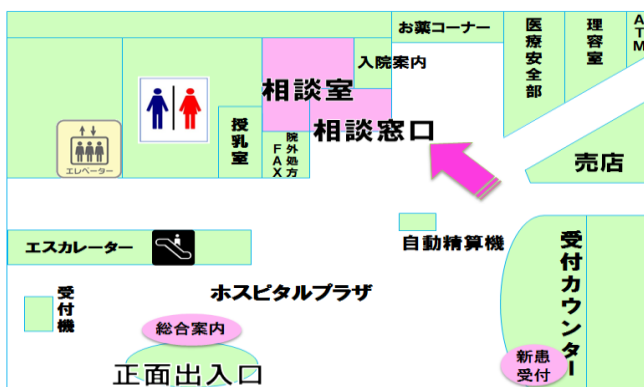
お薬コーナー

医療安全部

理容室

ATM

入院案内

相談室

相談窓口

授乳室

院外処方FAX

エレベーター

売店

エスカレーター

自動精算機

受付カウンター

受付機

ホスピタルプラザ

総合案内

正面出入口

新患受付